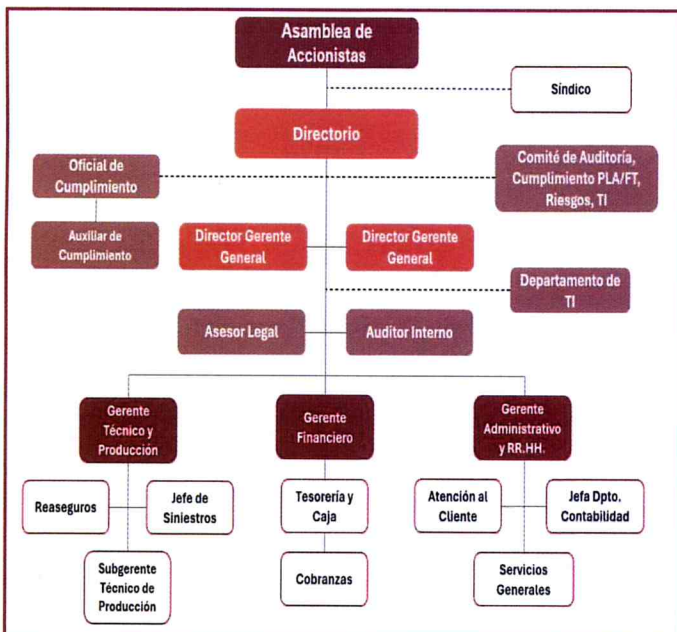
Asamblea de Accionistas

Síndico

Directorio

Oficial de Cumplimiento

Comité de Auditoría, Cumplimiento PLA/FT, Riesgos, TI

Auxiliar de Cumplimiento

Director Gerente General

Director Gerente General

Departamento de TI

Asesor Legal

Auditor Interno

Gerente Técnico y Producción

Gerente Financiero

Gerente Administrativo y RR.HH.

Reaseguros

Jefe de Siniestros

Tesorería y Caja

Atención al Cliente

Jefa Dpto. Contabilidad

Subgerente Técnico de Producción

Cobranzas

Servicios Generales